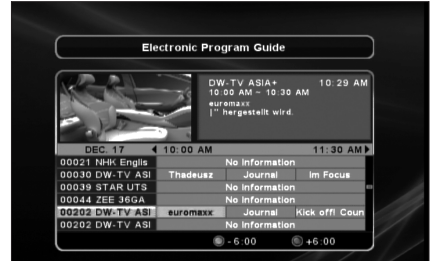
Electronic Program Guide

DW-TV ASIA+ 10:29 AM
10:00 AM ~ 10:30 AM
euromaxx
|" hergestellt wird.

DEC. 17 10:00 AM 11:30 AM

| | | | |
|---|---|---|---|
| 00021 NHK Englis | No Information | | |
| 00030 DW-TV ASI | Thadeusz | Journal | Im Focus |
| 00039 STAR UTS | No Information | | |
| 00044 ZEE 36GA | No Information | | |
| 00202 DW-TV ASI | euromaxx | Journal | Kick off! Coun |
| 00202 DW-TV ASI | No Information | | |

-6:00 +6:00